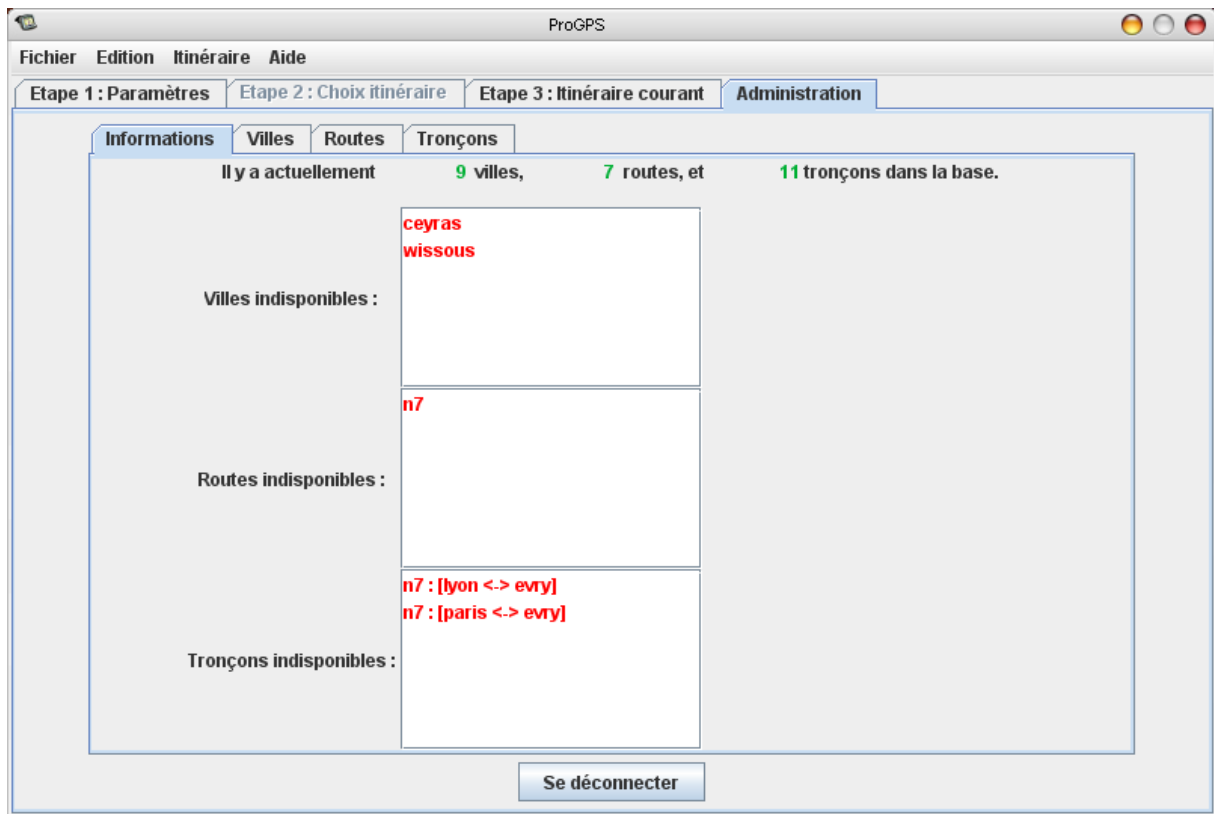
ProGPS

Fichier Edition Itinéraire Aide

Etape 1 : Paramètres | Etape 2 : Choix itinéraire | Etape 3 : Itinéraire courant | Administration

Informations | Villes | Routes | Tronçons

Il y a actuellement 9 villes, 7 routes, et 11 tronçons dans la base.

Villes indisponibles :

ceyras
wissous

Routes indisponibles :

n7

Tronçons indisponibles :

n7 : [lyon <-> evry]
n7 : [paris <-> evry]

Se déconnecter